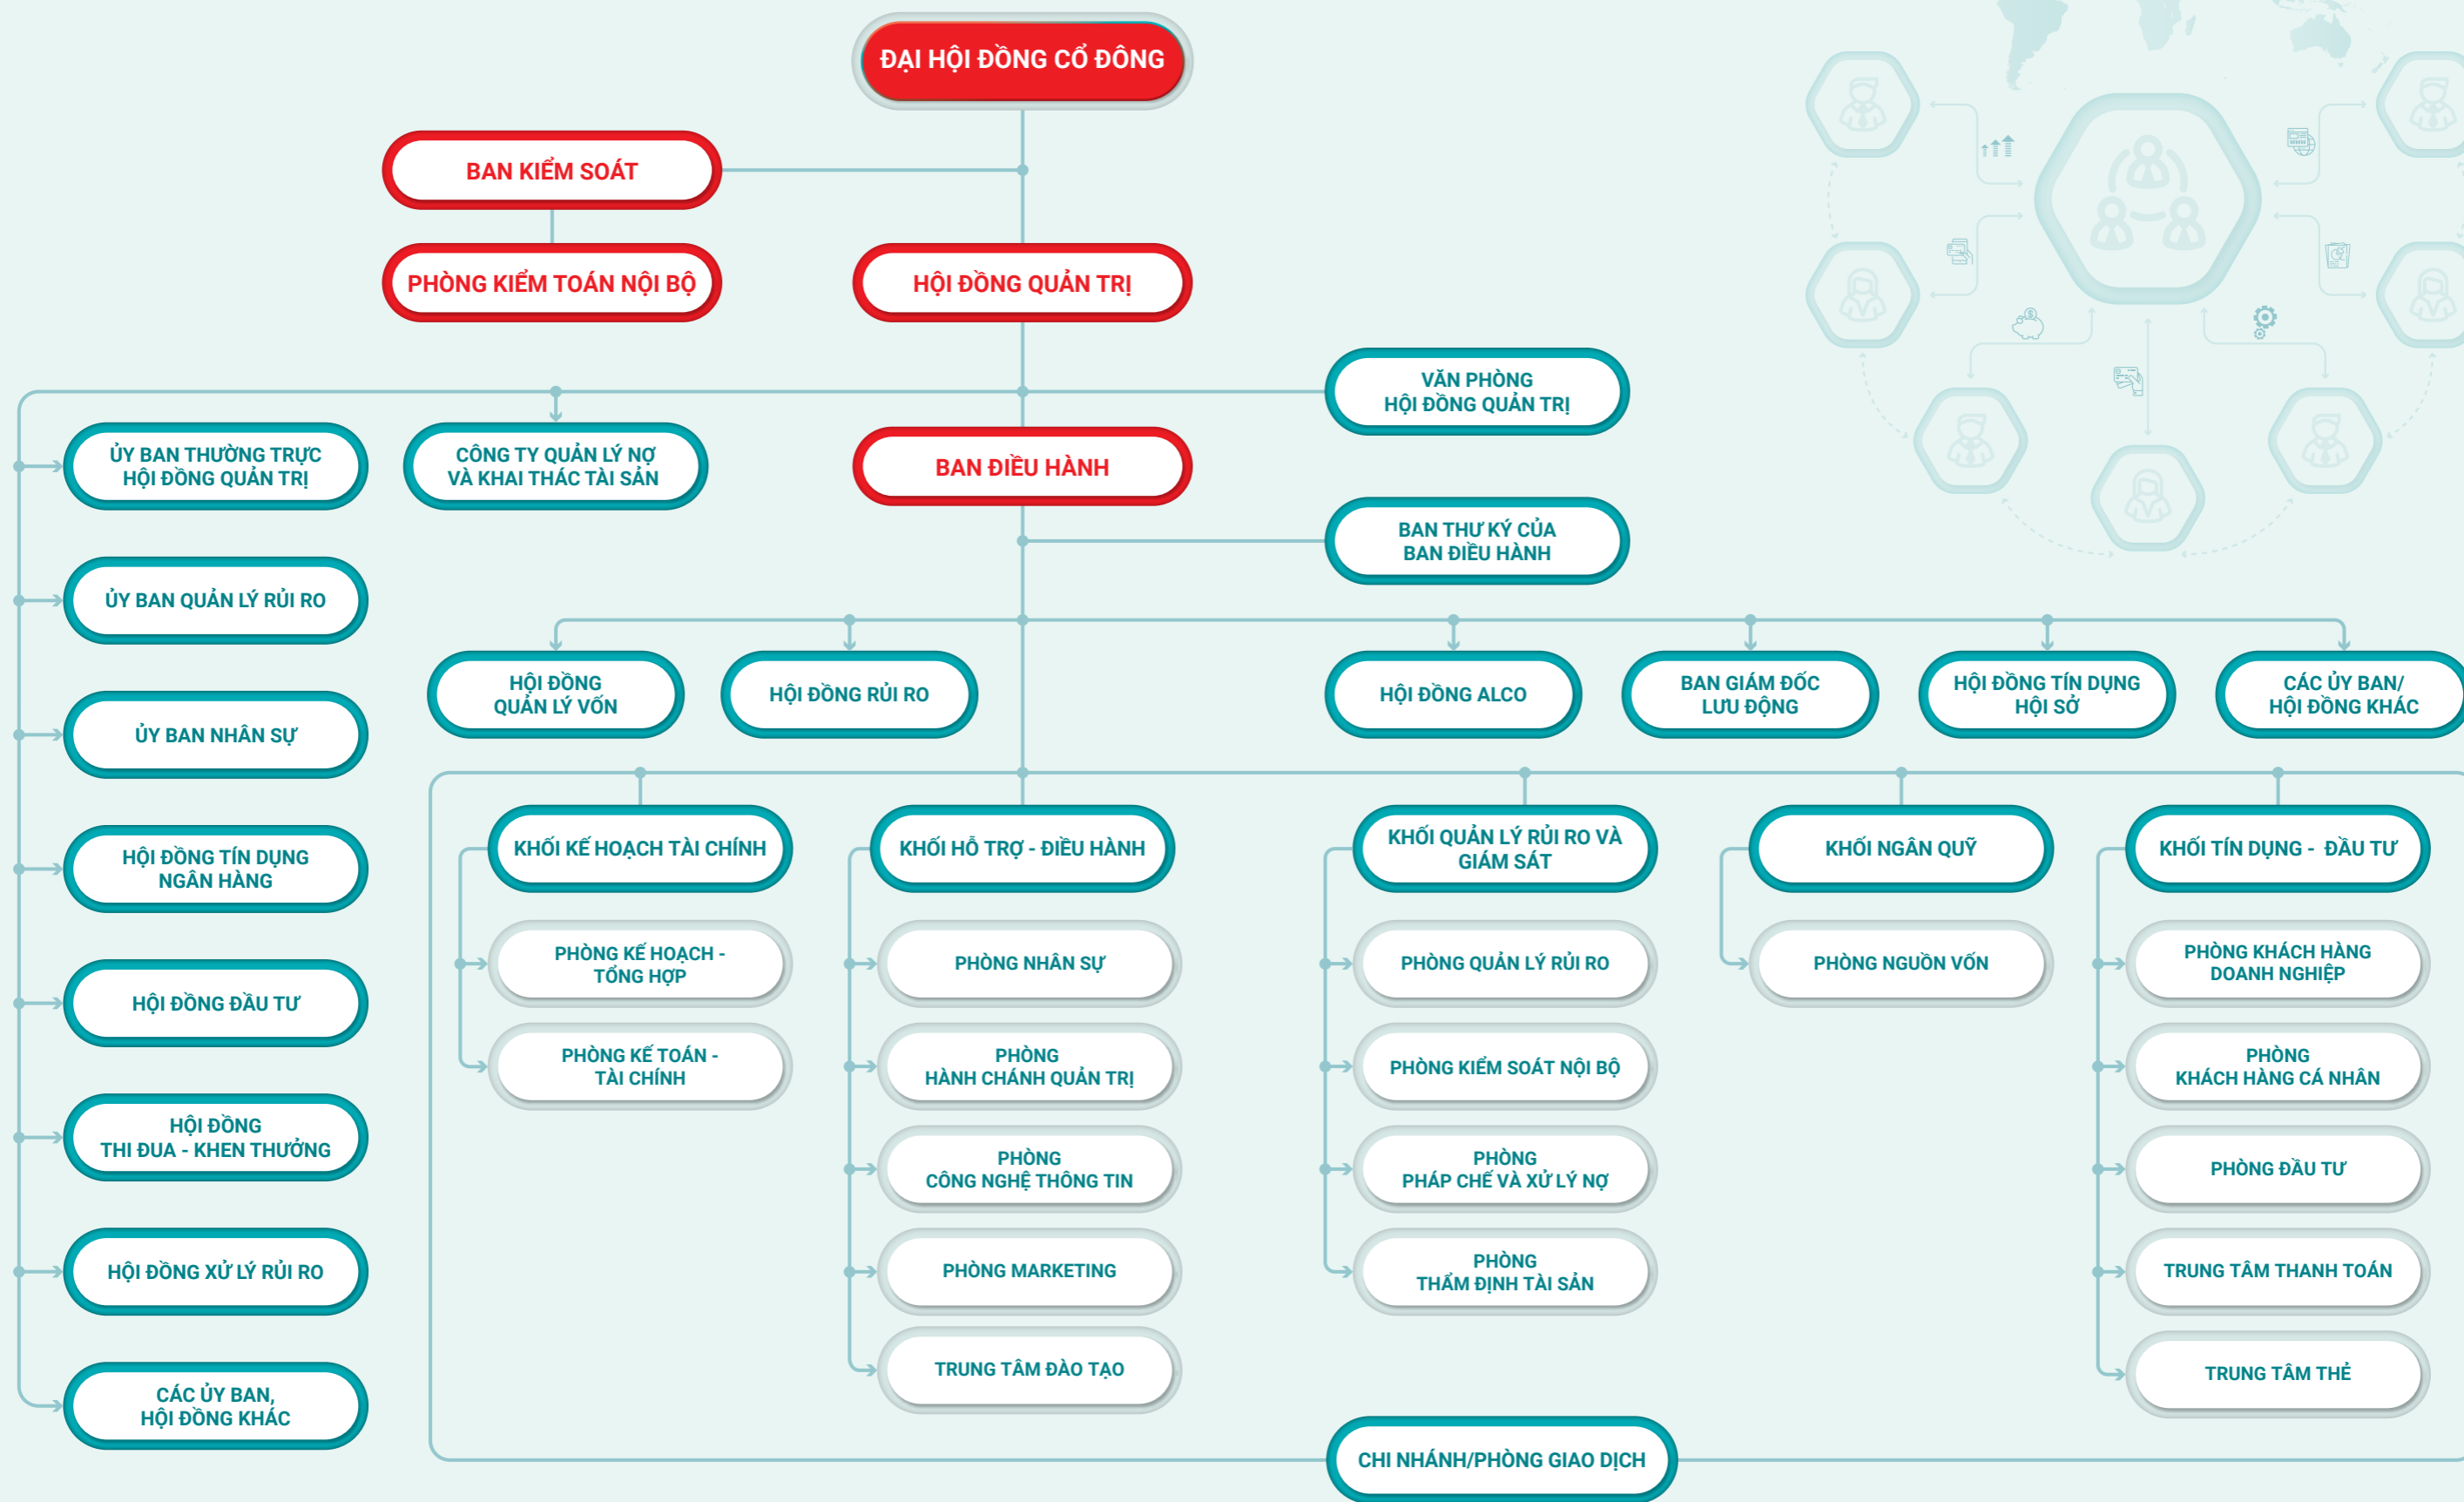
ĐẠI HỘI ĐỒNG CỔ ĐÔNG

BAN KIỂM SOÁT

PHÒNG KIỂM TOÁN NỘI BỘ

HỘI ĐỒNG QUẢN TRỊ

VĂN PHÒNG HỘI ĐỒNG QUẢN TRỊ

ỦY BAN THƯỜNG TRỰC HỘI ĐỒNG QUẢN TRỊ

CÔNG TY QUẢN LÝ NỢ VÀ KHAI THÁC TÀI SẢN

BAN ĐIỀU HÀNH

BAN THƯ KÝ CỦA BAN ĐIỀU HÀNH

ỦY BAN QUẢN LÝ RỦI RO

HỘI ĐỒNG QUẢN LÝ VỐN

HỘI ĐỒNG RỦI RO

HỘI ĐỒNG ALCO

BAN GIÁM ĐỐC LƯU ĐỘNG

HỘI ĐỒNG TÍN DỤNG HỘI SỞ

CÁC ỦY BAN/ HỘI ĐỒNG KHÁC

ỦY BAN NHÂN SỰ

HỘI ĐỒNG TÍN DỤNG NGÂN HÀNG

HỘI ĐỒNG ĐẦU TƯ

HỘI ĐỒNG THI ĐUA - KHEN THƯỞNG

HỘI ĐỒNG XỬ LÝ RỦI RO

CÁC ỦY BAN, HỘI ĐỒNG KHÁC

KHỐI KẾ HOẠCH TÀI CHÍNH

PHÒNG KẾ HOẠCH - TỔNG HỢP

PHÒNG KẾ TOÁN - TÀI CHÍNH

KHỐI HỖ TRỢ - ĐIỀU HÀNH

PHÒNG NHÂN SỰ

PHÒNG HÀNH CHÁNH QUẢN TRỊ

PHÒNG CÔNG NGHỆ THÔNG TIN

PHÒNG MARKETING

TRUNG TÂM ĐÀO TẠO

KHỐI QUẢN LÝ RỦI RO VÀ GIÁM SÁT

PHÒNG QUẢN LÝ RỦI RO

PHÒNG KIỂM SOÁT NỘI BỘ

PHÒNG PHÁP CHẾ VÀ XỬ LÝ NỢ

PHÒNG THẨM ĐỊNH TÀI SẢN

KHỐI NGÂN QUỸ

PHÒNG NGUỒN VỐN

KHỐI TÍN DỤNG - ĐẦU TƯ

PHÒNG KHÁCH HÀNG DOANH NGHIỆP

PHÒNG KHÁCH HÀNG CÁ NHÂN

PHÒNG ĐẦU TƯ

TRUNG TÂM THANH TOÁN

TRUNG TÂM THẺ

CHI NHÁNH/PHÒNG GIAO DỊCH